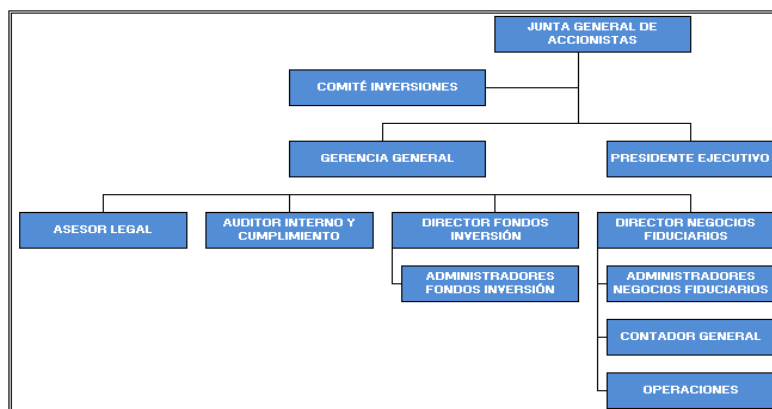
JUNTA GENERAL DE ACCIONISTAS

COMITÉ INVERSIONES

GERENCIA GENERAL

PRESIDENTE EJECUTIVO

ASESOR LEGAL

AUDITOR INTERNO Y CUMPLIMIENTO

DIRECTOR FONDOS INVERSIÓN

ADMINISTRADORES FONDOS INVERSIÓN

DIRECTOR NEGOCIOS FIDUCIARIOS

ADMINISTRADORES NEGOCIOS FIDUCIARIOS

CONTADOR GENERAL

OPERACIONES